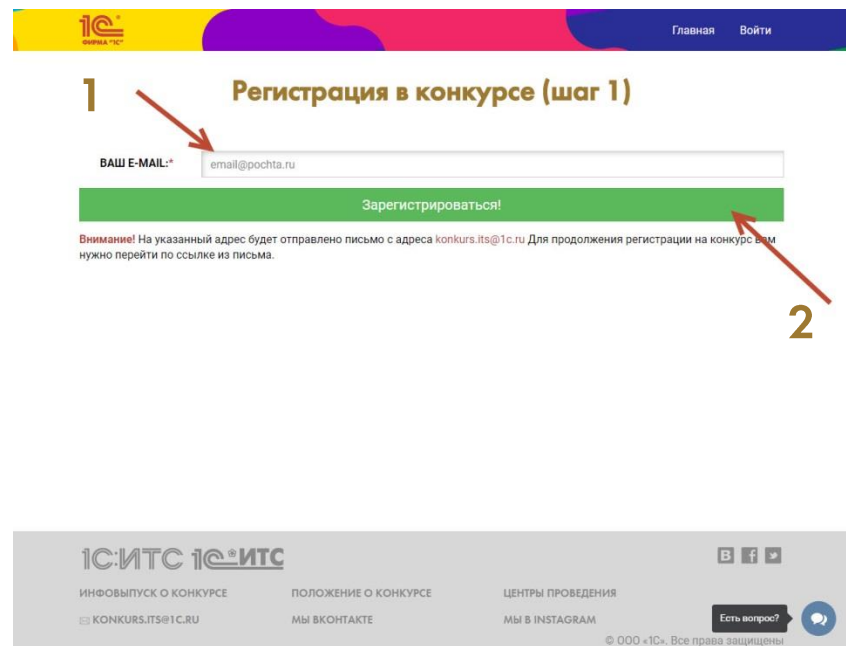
1С ФИРМА "1С"

Главная Войти

1

Регистрация в конкурсе (шаг 1)

ВАШ E-MAIL:*
email@pochta.ru

Зарегистрироваться!

Внимание! На указанный адрес будет отправлено письмо с адреса konkurs.its@1c.ru Для продолжения регистрации на конкурс вам нужно перейти по ссылке из письма.

2

1С:ИТС 1С:ИТС

ИНФОВЫПУСК О КОНКУРСЕ
ПОЛОЖЕНИЕ О КОНКУРСЕ
ЦЕНТРЫ ПРОВЕДЕНИЯ
KONKURS.ITS@1C.RU
МЫ ВКОНТАКТЕ
МЫ В INSTAGRAM

Есть вопрос?

© ООО «1С». Все права защищены